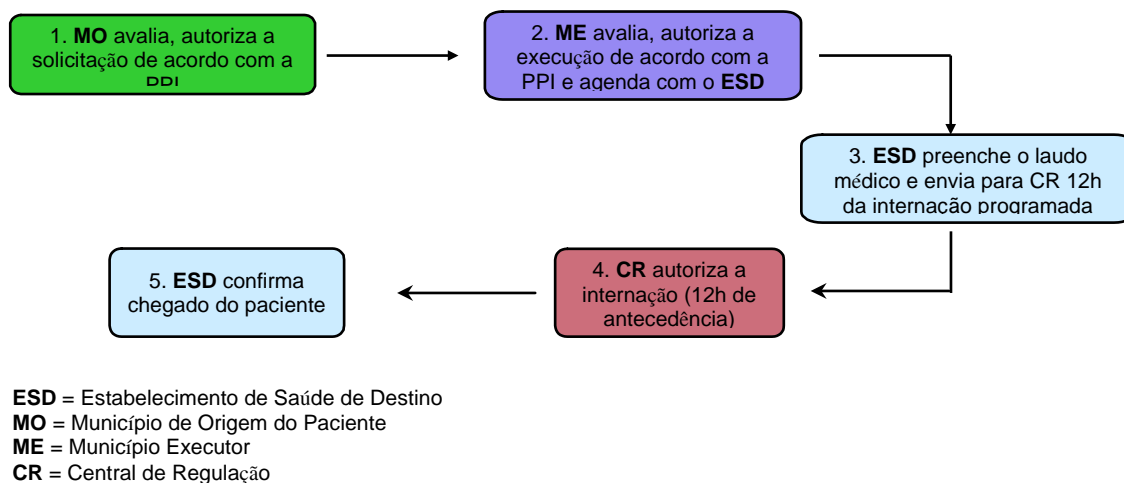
1. **MO** avalia, autoriza a solicitação de acordo com a PPI

2. **ME** avalia, autoriza a execução de acordo com a PPI e agenda com o **ESD**

3. **ESD** preenche o laudo médico e envia para CR 12h da internação programada

4. **CR** autoriza a internação (12h de antecedência)

5. **ESD** confirma chegado do paciente

**ESD** = Estabelecimento de Saúde de Destino
**MO** = Município de Origem do Paciente
**ME** = Município Executor
**CR** = Central de Regulação